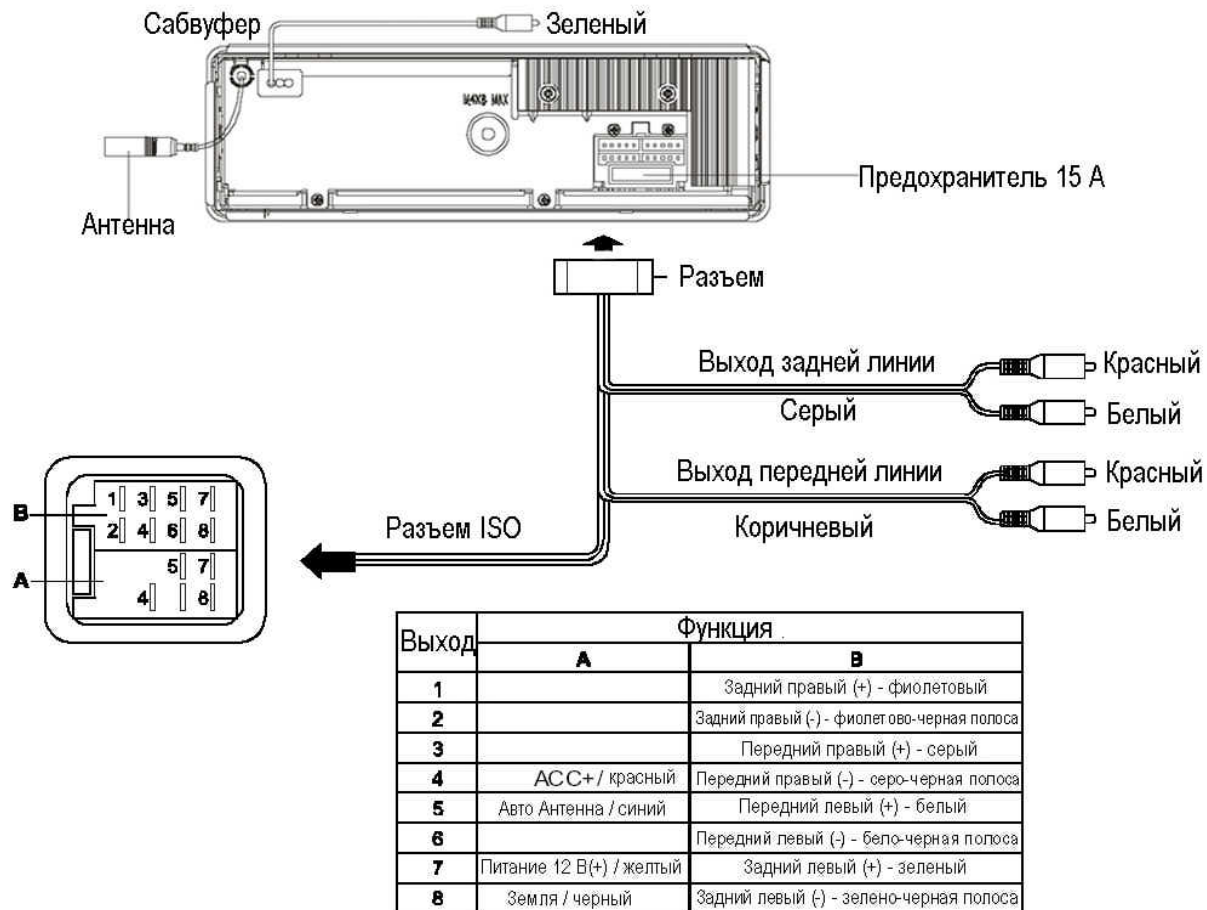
Сабвуфер

Зеленый

M4X6 MAX

Антенна

Предохранитель 15 А

Разъем

Выход задней линии

Красный

Серый

Белый

Выход передней линии

Красный

Коричневый

Белый

Разъем ISO

B

A

1 3 5 7
2 4 6 8
5 7
4 8

| Выход | Функция A | Функция B |
|---|---|---|
| 1 | | Задний правый (+) - фиолетовый |
| 2 | | Задний правый (-) - фиолетово-черная полоса |
| 3 | | Передний правый (+) - серый |
| 4 | ACC+ / красный | Передний правый (-) - серо-черная полоса |
| 5 | Авто Антенна / синий | Передний левый (+) - белый |
| 6 | | Передний левый (-) - бело-черная полоса |
| 7 | Питание 12 В(+) / желтый | Задний левый (+) - зеленый |
| 8 | Земля / черный | Задний левый (-) - зелено-черная полоса |